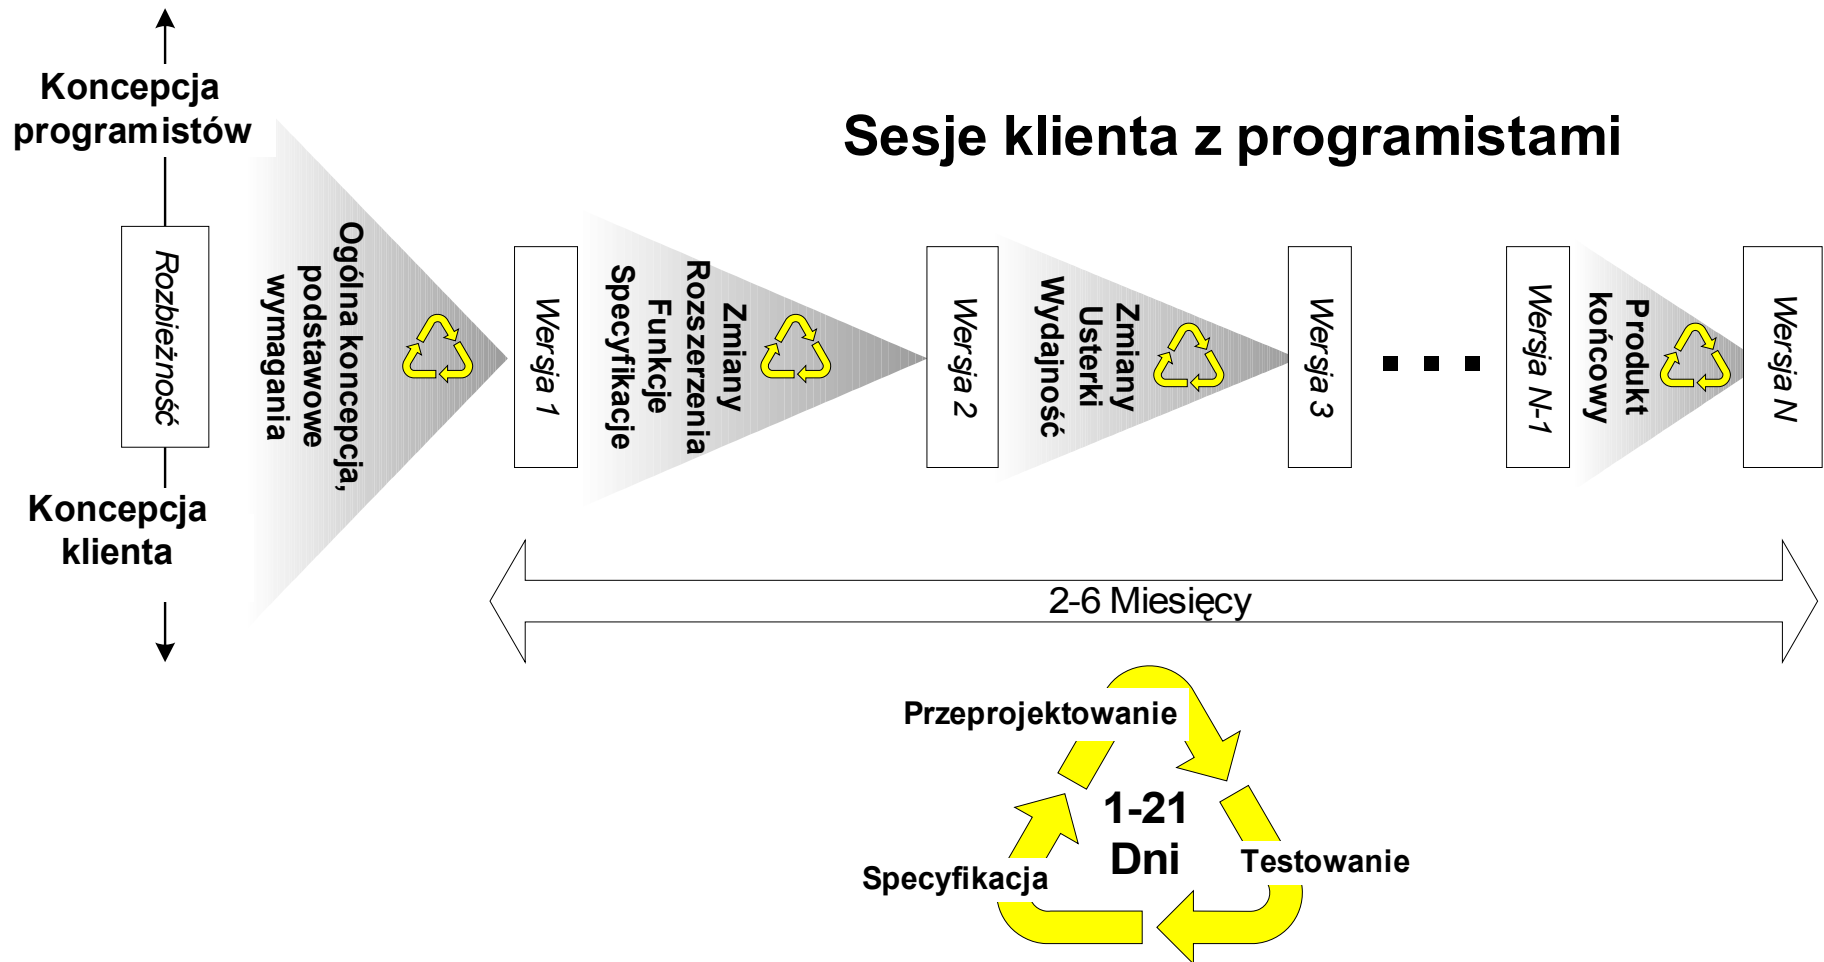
Koncepcja programistów

Sesje klienta z programistami

Rozbieżność

Ogólna koncepcja, podstawowe wymagania

Wersja 1

Zmiany Rozszerzenia Funkcje Specyfikacje

Wersja 2

Zmiany Usterki Wydajność

Wersja 3

. . .

Wersja N-1

Produkt końcowy

Wersja N

Koncepcja klienta

2-6 Miesięcy

Przeprojektowanie

1-21 Dni

Specyfikacja

Testowanie